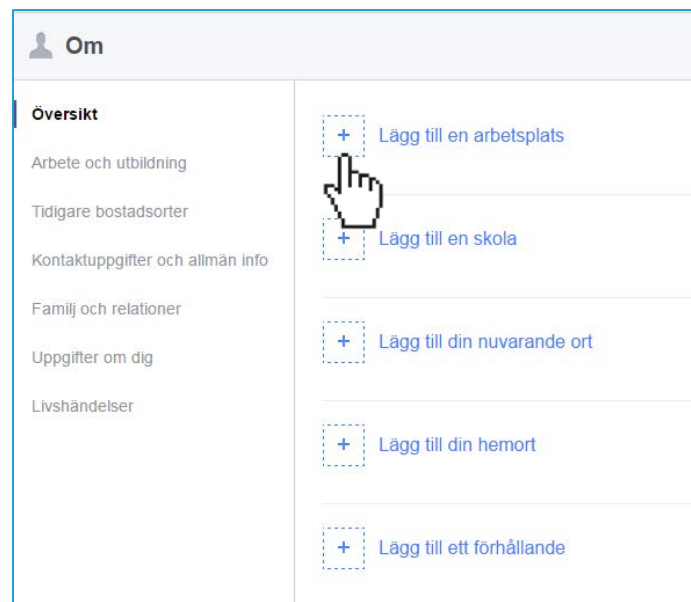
Om

Översikt

Arbete och utbildning

Tidigare bostadsorter

Kontaktuppgifter och allmän info

Familj och relationer

Uppgifter om dig

Livshändelser

+ Lägg till en arbetsplats

+ Lägg till en skola

+ Lägg till din nuvarande ort

+ Lägg till din hemort

+ Lägg till ett förhållande